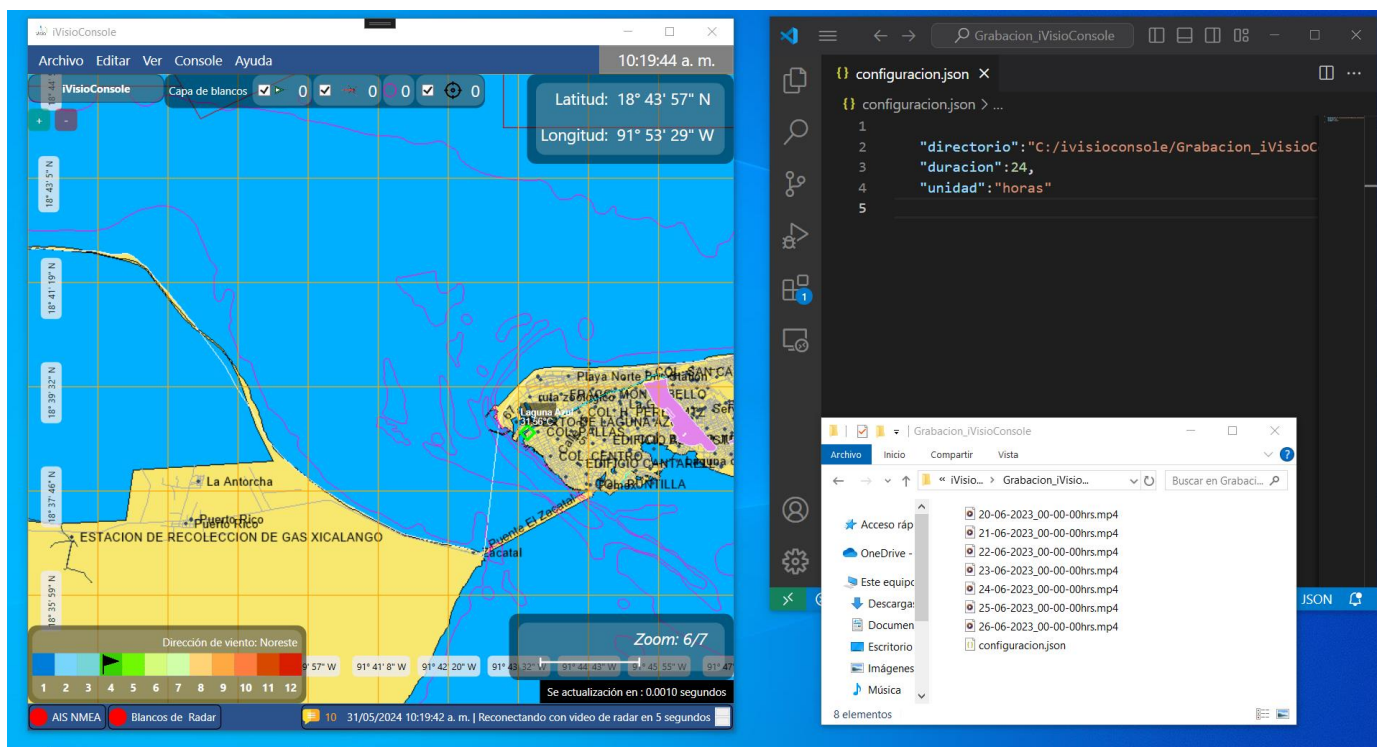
iVisioConsole

Archivo Editar Ver Console Ayuda

10:19:44 a. m.

iVisioConsole

Capa de blancos 0 0 0 0

Latitud: 18° 43' 57" N

Longitud: 91° 53' 29" W

18° 43' 5" N

18° 41' 19" N

18° 39' 32" N

18° 37' 46" N

18° 35' 59" N

Playa Norte

COL. SAN CA

COL. PALLAS

Laguna Azul

EDIFICIO CANTARELL

COL. CENTRO

PALMIRA

PONTILLA

La Antorcha

Puerto Rico

ESTACION DE RECOLECCION DE GAS XICALANGO

Puente El Zacatal

Zacatal

Dirección de viento: Noreste

1 2 3 4 5 6 7 8 9 10 11 12

9° 57' W

91° 41' 8" W

91° 42' 20" W

91° 43' 32" W

91° 44' 43" W

91° 45' 55" W

91° 47'

Zoom: 6/7

Se actualización en : 0.0010 segundos

AIS NMEA

Blancos de Radar

10 31/05/2024 10:19:42 a. m. | Reconectando con video de radar en 5 segundos

Grabacion_iVisioConsole

{} configuracion.json ×

{} configuracion.json > ...

1
2 "directorio":"C:/ivisioconsole/Grabacion_iVisioC
3 "duracion":24,
4 "unidad":"horas"
5

JSON

Grabacion_iVisioConsole

Archivo Inicio Compartir Vista

« iVisio... > Grabacion_iVisio...

Buscar en Grabaci...

Acceso ráp

OneDrive -

Este equipo

Descargas

Documen

Escritorio

Imágenes

Música

20-06-2023_00-00-00hrs.mp4
21-06-2023_00-00-00hrs.mp4
22-06-2023_00-00-00hrs.mp4
23-06-2023_00-00-00hrs.mp4
24-06-2023_00-00-00hrs.mp4
25-06-2023_00-00-00hrs.mp4
26-06-2023_00-00-00hrs.mp4
configuracion.json

8 elementos